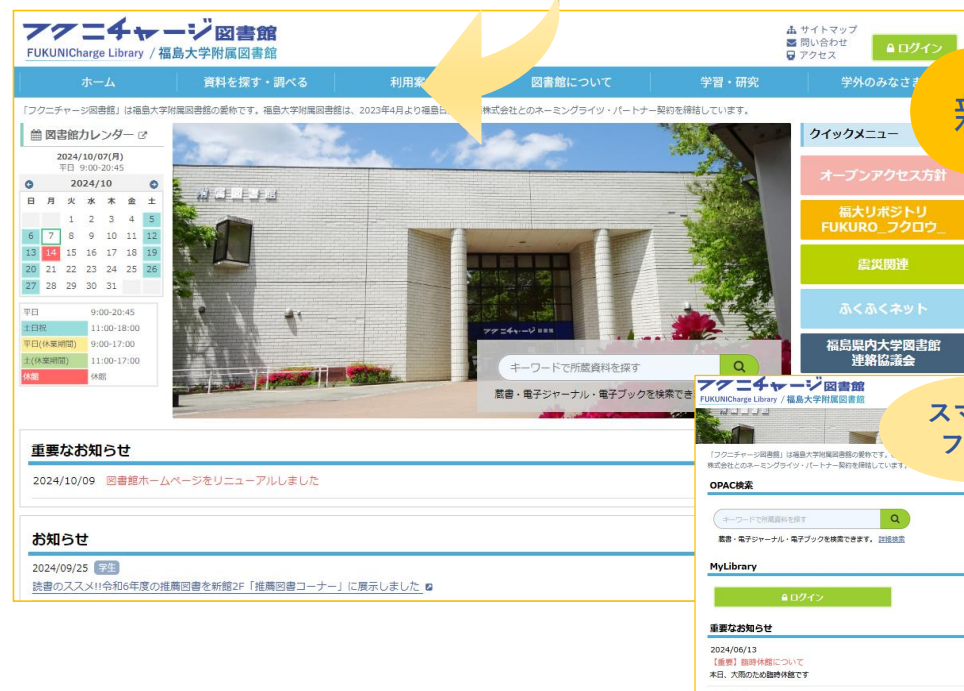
フクニチャージ図書館
FUKUNICharge Library / 福島大学附属図書館

サイトマップ
問い合わせ
アクセス
ログイン

ホーム
資料を探す・調べる
利用案
図書館について
学習・研究
学外のみなさま

「フクニチャージ図書館」は福島大学附属図書館の愛称です。福島大学附属図書館は、2023年4月より福島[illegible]株式会社とのネーミングライツ・パートナー契約を締結しています。

図書館カレンダー
2024/10/07(月)
平日 9:00-20:45
2024/10

| 日 | 月 | 火 | 水 | 木 | 金 | 土 |
|---|---|---|---|---|---|---|
| | | 1 | 2 | 3 | 4 | 5 |
| 6 | 7 | 8 | 9 | 10 | 11 | 12 |
| 13 | 14 | 15 | 16 | 17 | 18 | 19 |
| 20 | 21 | 22 | 23 | 24 | 25 | 26 |
| 27 | 28 | 29 | 30 | 31 | | |

| 平日 | 9:00-20:45 |
|---|---|
| 土日祝 | 11:00-18:00 |
| 平日(休業期間) | 9:00-17:00 |
| 土(休業期間) | 11:00-17:00 |
| 休館 | 休館 |

附属図書館
フクニチャージ図書館

キーワードで所蔵資料を探す
蔵書・電子ジャーナル・電子ブックを検索でき

クイックメニュー
オープンアクセス方針
福大リポジトリ FUKURO_フクロウ_
震災関連
ふくふくネット
福島県内大学図書館連絡協議会

重要なお知らせ
2024/10/09 図書館ホームページをリニューアルしました

お知らせ
2024/09/25 学生
読書のススメ!!令和6年度の推薦図書を新館2F「推薦図書コーナー」に展示しました

フクニチャージ図書館
FUKUNICharge Library / 福島大学附属図書館
「フクニチャージ図書館」は福島大学附属図書館の愛称です。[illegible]株式会社とのネーミングライツ・パートナー契約を締結しています。
OPAC検索
キーワードで所蔵資料を探す
蔵書・電子ジャーナル・電子ブックを検索できます。詳細検索
MyLibrary
ログイン
重要なお知らせ
2024/06/13
【重要】臨時休館について
本日、大雨のため臨時休館です

スマ
フ
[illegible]